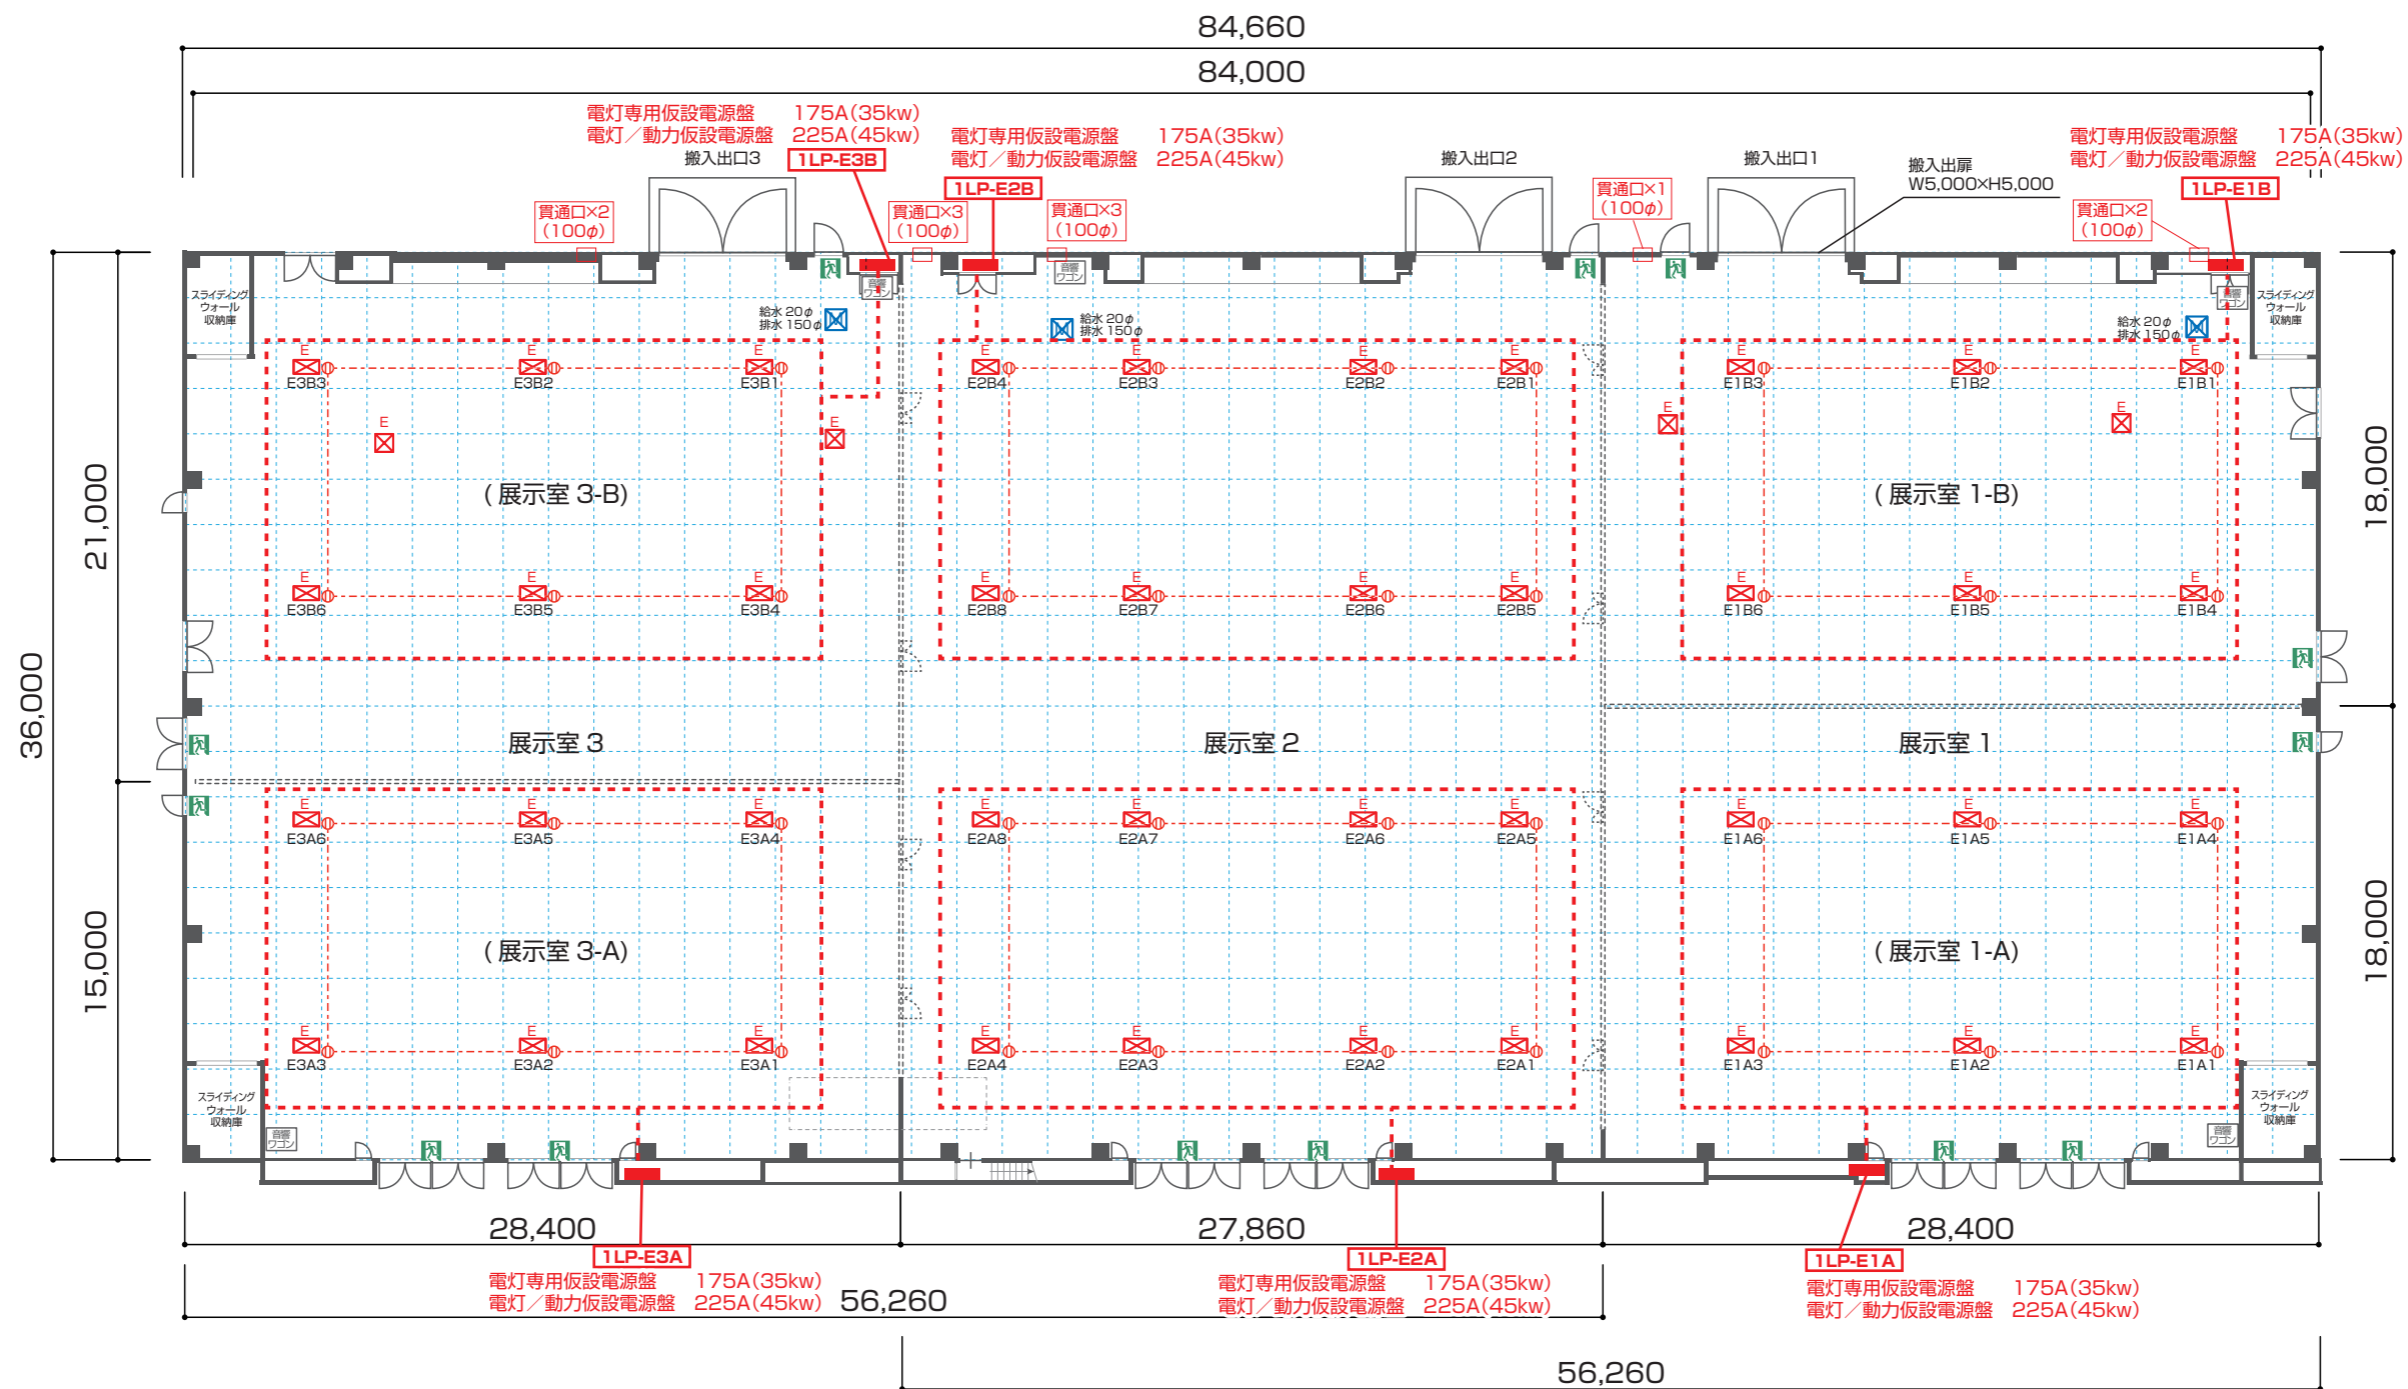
84,660

84,000

電灯専用仮設電源盤 175A(35kw)
電灯／動力仮設電源盤 225A(45kw)
搬入出口3
1LP-E3B

電灯専用仮設電源盤 175A(35kw)
電灯／動力仮設電源盤 225A(45kw)
1LP-E2B

搬入出口2

搬入出口1

搬入出扉
W5,000×H5,000

電灯専用仮設電源盤 175A(35kw)
電灯／動力仮設電源盤 225A(45kw)
1LP-E1B

貫通口×2
(100$\phi$)

貫通口×3
(100$\phi$)

貫通口×3
(100$\phi$)

貫通口×1
(100$\phi$)

貫通口×2
(100$\phi$)

スライディングウォール収納庫

音響ワゴン

給水 20$\phi$
排水 150$\phi$

給水 20$\phi$
排水 150$\phi$

給水 20$\phi$
排水 150$\phi$

スライディングウォール収納庫

E3B3 E3B2 E3B1
E2B4 E2B3 E2B2 E2B1
E1B3 E1B2 E1B1

(展示室 3-B)

(展示室 1-B)

E3B6 E3B5 E3B4
E2B8 E2B7 E2B6 E2B5
E1B6 E1B5 E1B4

21,000

36,000

18,000

展示室 3

展示室 2

展示室 1

E3A6 E3A5 E3A4
E2A8 E2A7 E2A6 E2A5
E1A6 E1A5 E1A4

(展示室 3-A)

(展示室 1-A)

15,000

18,000

E3A3 E3A2 E3A1
E2A4 E2A3 E2A2 E2A1
E1A3 E1A2 E1A1

スライディングウォール収納庫

音響ワゴン

スライディングウォール収納庫

音響ワゴン

28,400

27,860

28,400

1LP-E3A
電灯専用仮設電源盤 175A(35kw)
電灯／動力仮設電源盤 225A(45kw)

56,260

1LP-E2A
電灯専用仮設電源盤 175A(35kw)
電灯／動力仮設電源盤 225A(45kw)

1LP-E1A
電灯専用仮設電源盤 175A(35kw)
電灯／動力仮設電源盤 225A(45kw)

56,260